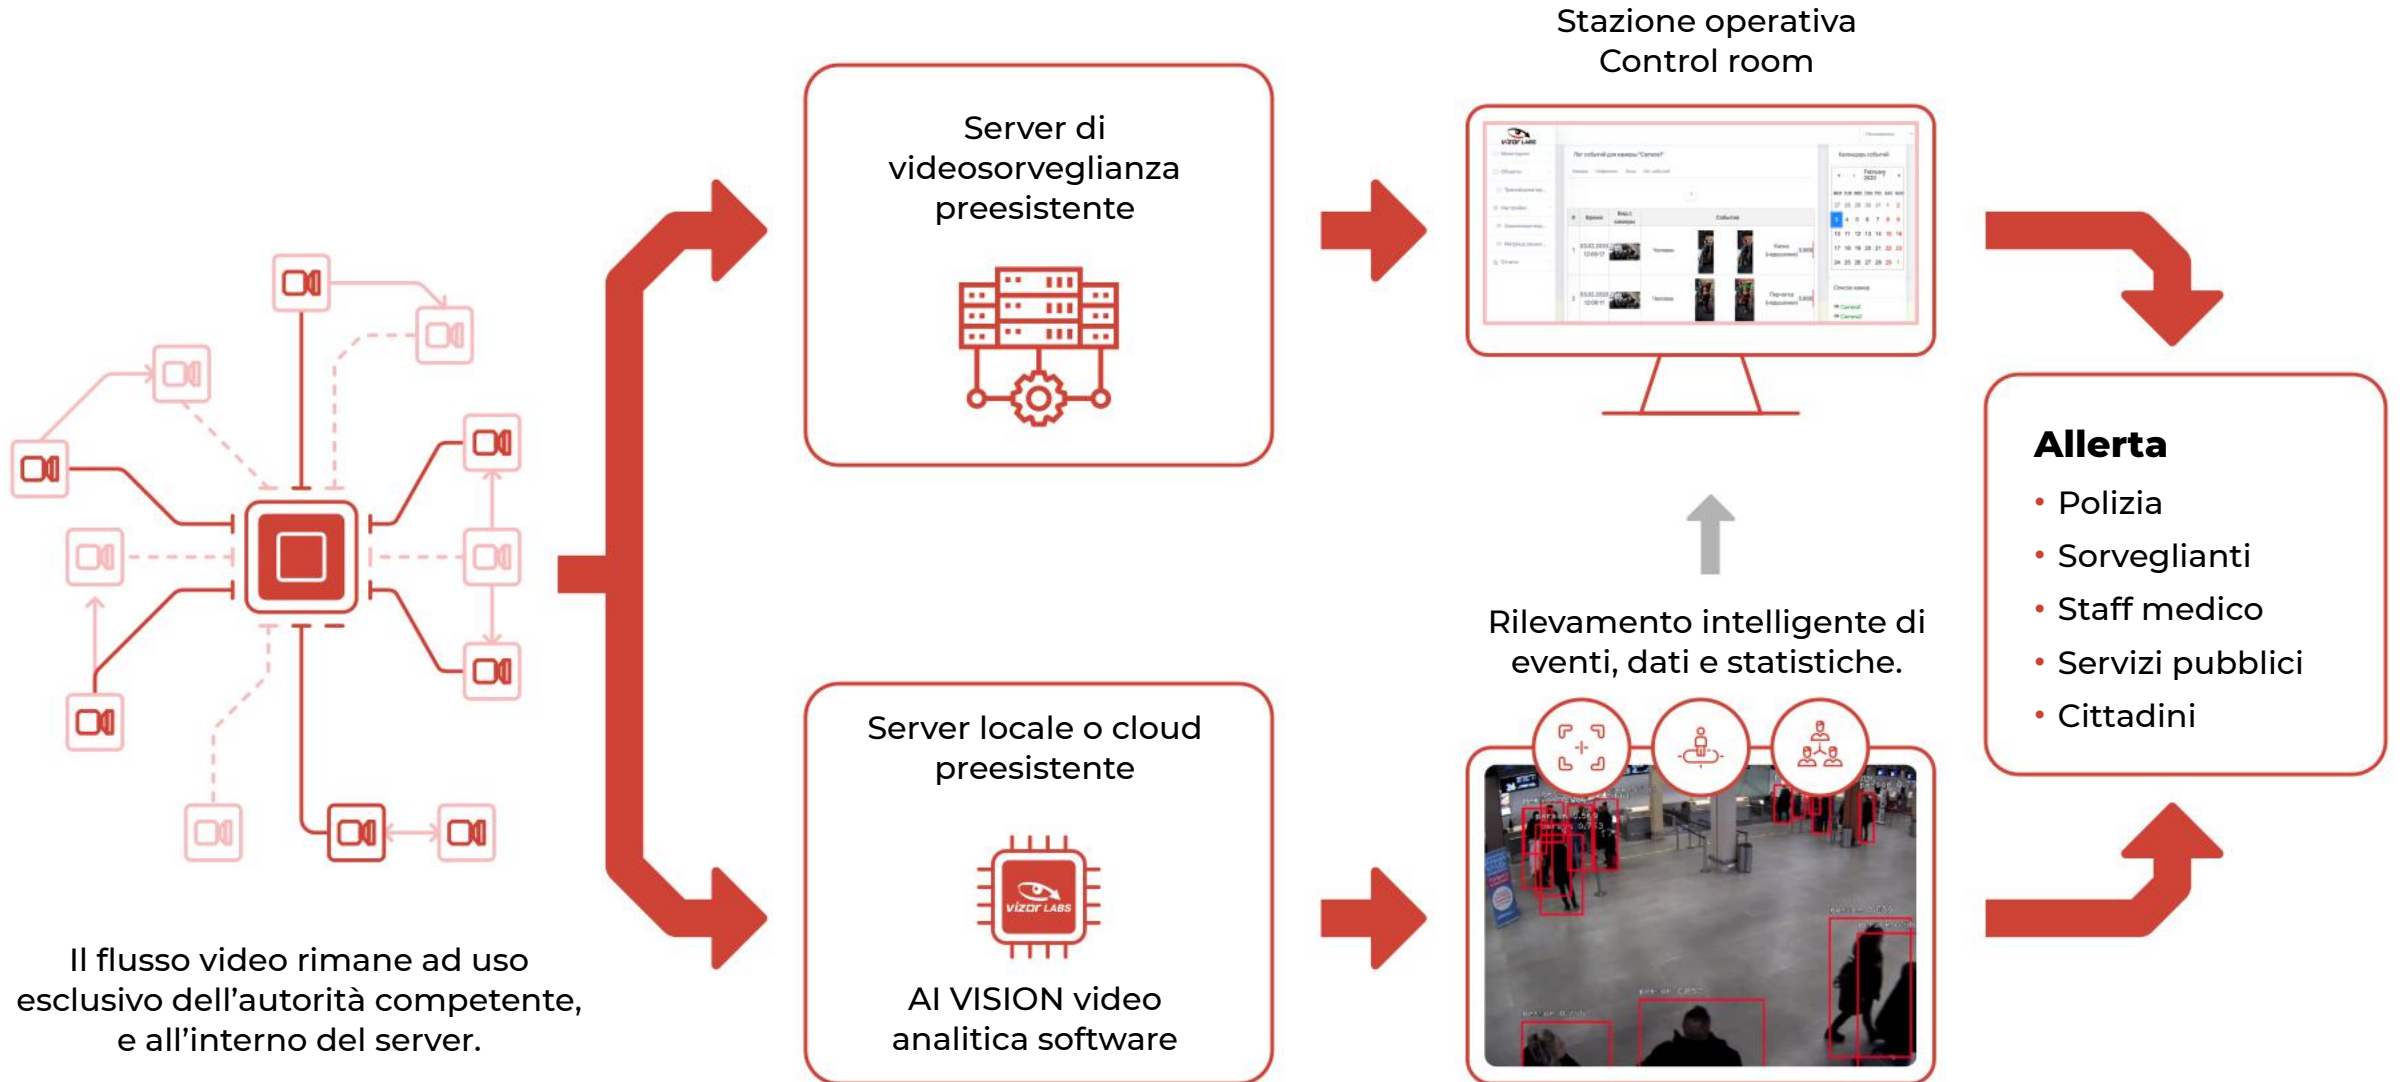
Il flusso video rimane ad uso esclusivo dell'autorità competente, e all'interno del server.

Server di videosorveglianza preesistente

Server locale o cloud preesistente

vizor LABS

AI VISION video analitica software

Stazione operativa
Control room

Rilevamento intelligente di eventi, dati e statistiche.

**Allerta**
• Polizia
• Sorveglianti
• Staff medico
• Servizi pubblici
• Cittadini